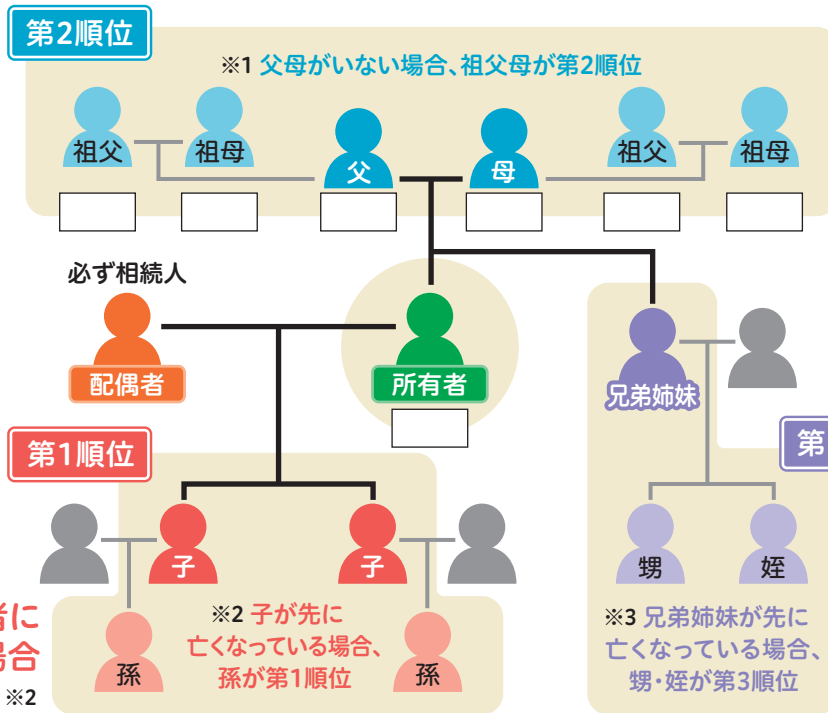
第2順位

※1 父母がいない場合、祖父母が第2順位

祖父 祖母 父 母 祖父 祖母

必ず相続人

配偶者

所有者

兄弟姉妹

第

第1順位

子 子

甥 姪

当に
場合

※2

孫 孫

※2 子が先に亡くなっている場合、孫が第1順位

※3 兄弟姉妹が先に亡くなっている場合、甥・姪が第3順位